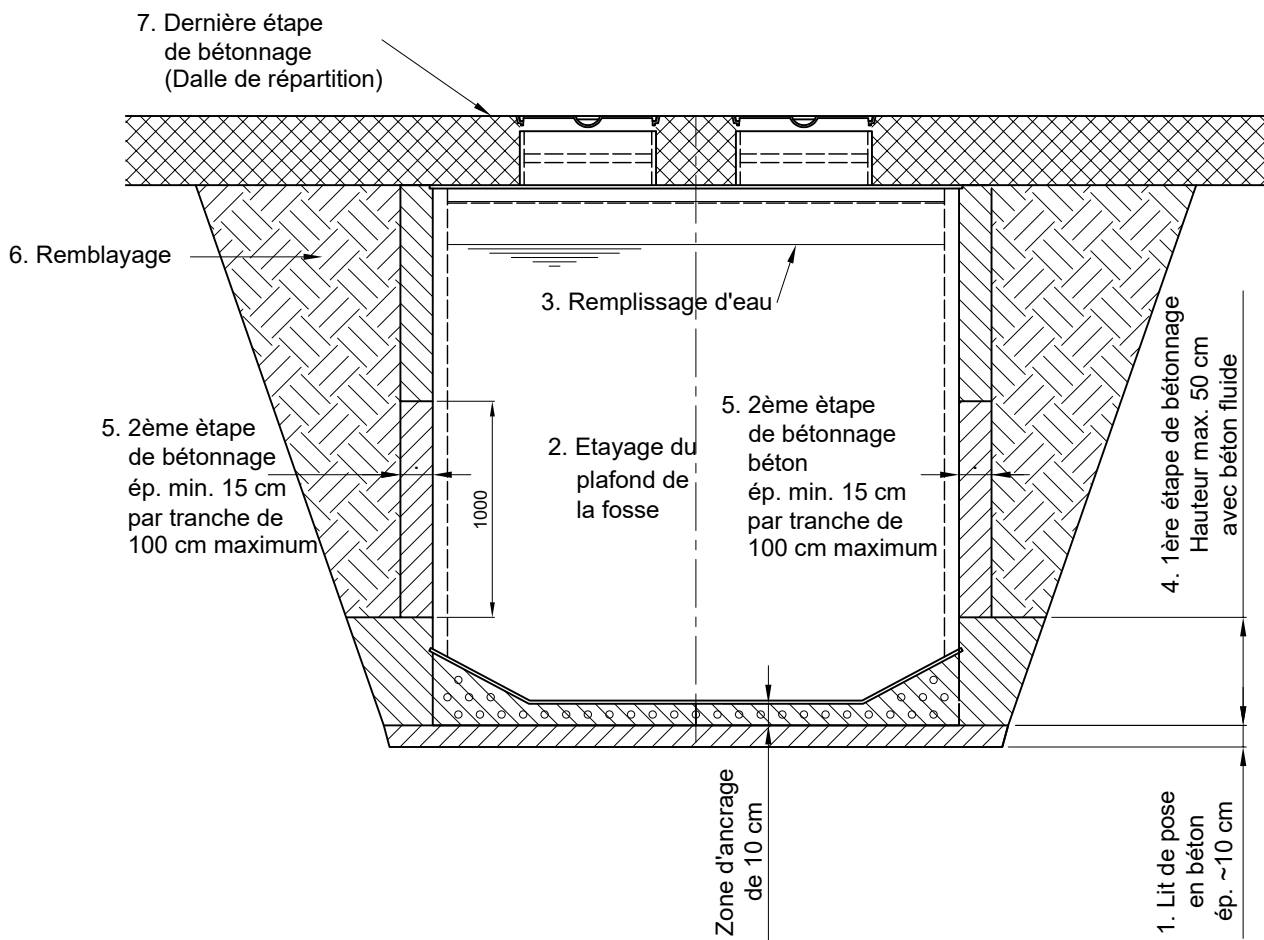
7. Dernière étape de bétonnage (Dalle de répartition)

6. Remblayage

3. Remplissage d'eau

4. 1ère étape de bétonnage Hauteur max. 50 cm avec béton fluide

5. 2ème ètape de bétonnage ép. min. 15 cm par tranche de 100 cm maximum

1000

2. Etayage du plafond de la fosse

5. 2ème ètape de bétonnage béton ép. min. 15 cm par tranche de 100 cm maximum

Zone d'ancrage de 10 cm

1. Lit de pose en béton ép. ~10 cm